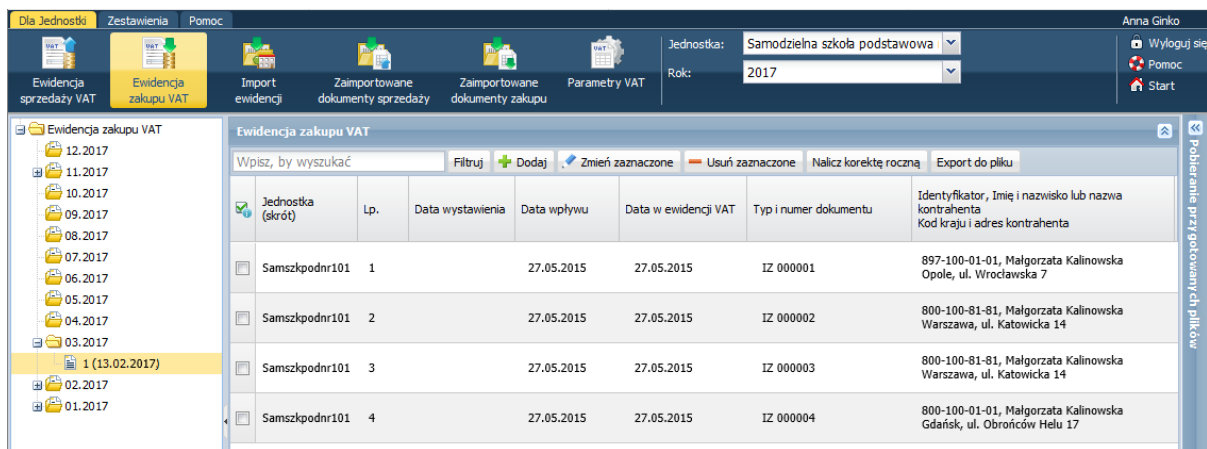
Dla Jednostki Zestawienia Pomoc

Anna Ginko

Ewidencja sprzedaży VAT
Ewidencja zakupu VAT
Import ewidencji
Zaimportowane dokumenty sprzedaży
Zaimportowane dokumenty zakupu
Parametry VAT

Jednostka: Samodzielna szkoła podstawowa
Rok: 2017

Wyloguj się
Pomoc
Start

Ewidencja zakupu VAT
12.2017
11.2017
10.2017
09.2017
08.2017
07.2017
06.2017
05.2017
04.2017
03.2017
1 (13.02.2017)
02.2017
01.2017

Ewidencja zakupu VAT

Wpisz, by wyszukać
Filtruj
Dodaj
Zmień zaznaczone
Usuń zaznaczone
Nalicz korektę roczną
Export do pliku

| | Jednostka (skrót) | Lp. | Data wystawienia | Data wpływu | Data w ewidencji VAT | Typ i numer dokumentu | Identyfikator, Imię i nazwisko lub nazwa kontrahenta Kod kraju i adres kontrahenta |
|---|---|---|---|---|---|---|---|
| | Samszkpodnr101 | 1 | | 27.05.2015 | 27.05.2015 | IZ 000001 | 897-100-01-01, Małgorzata Kalinowska Opole, ul. Wrocławska 7 |
| | Samszkpodnr101 | 2 | | 27.05.2015 | 27.05.2015 | IZ 000002 | 800-100-81-81, Małgorzata Kalinowska Warszawa, ul. Katowicka 14 |
| | Samszkpodnr101 | 3 | | 27.05.2015 | 27.05.2015 | IZ 000003 | 800-100-81-81, Małgorzata Kalinowska Warszawa, ul. Katowicka 14 |
| | Samszkpodnr101 | 4 | | 27.05.2015 | 27.05.2015 | IZ 000004 | 800-100-01-01, Małgorzata Kalinowska Gdańsk, ul. Obrońców Helu 17 |

Pobieranie przygotowanych plików